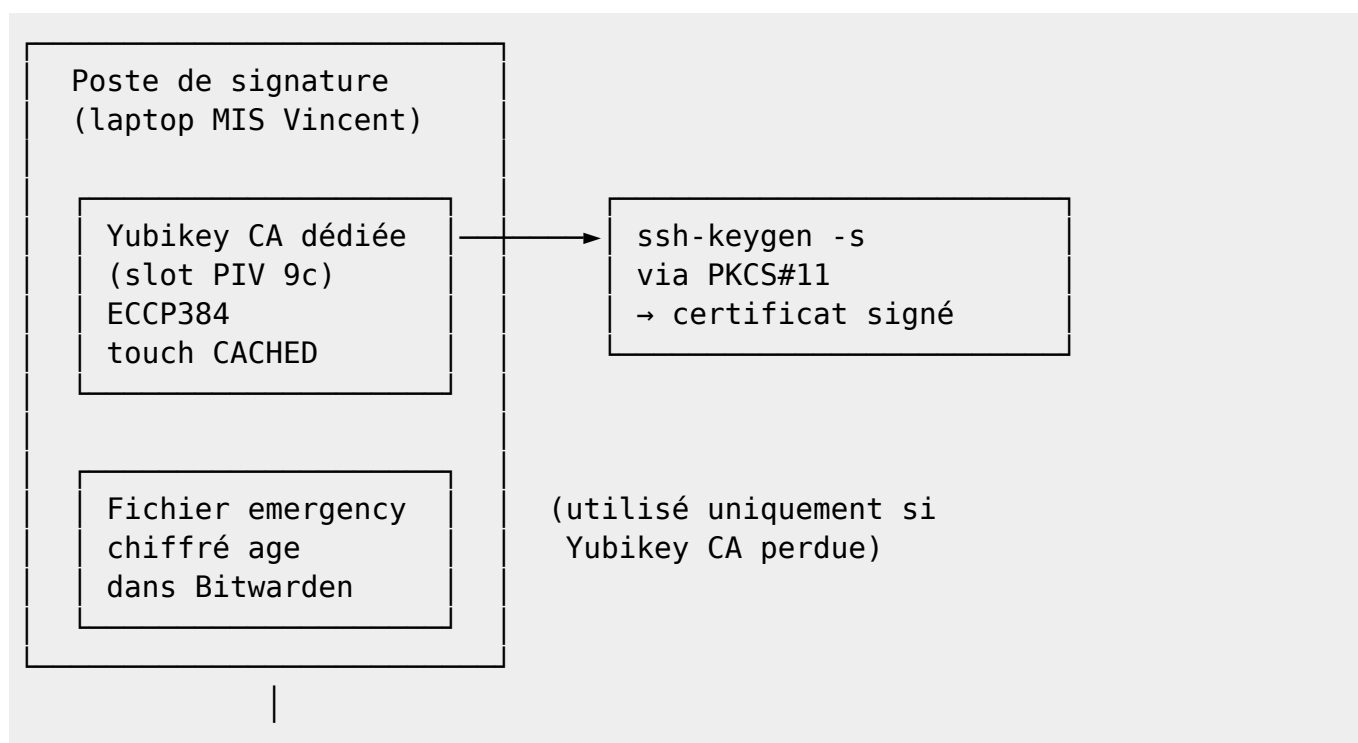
Poste de signature
(laptop MIS Vincent)

Yubikey CA dédiée
(slot PIV 9c)
ECCP384
touch CACHED

ssh-keygen -s
via PKCS#11
→ certificat signé

Fichier emergency
chiffré age
dans Bitwarden

(utilisé uniquement si
Yubikey CA perdue)